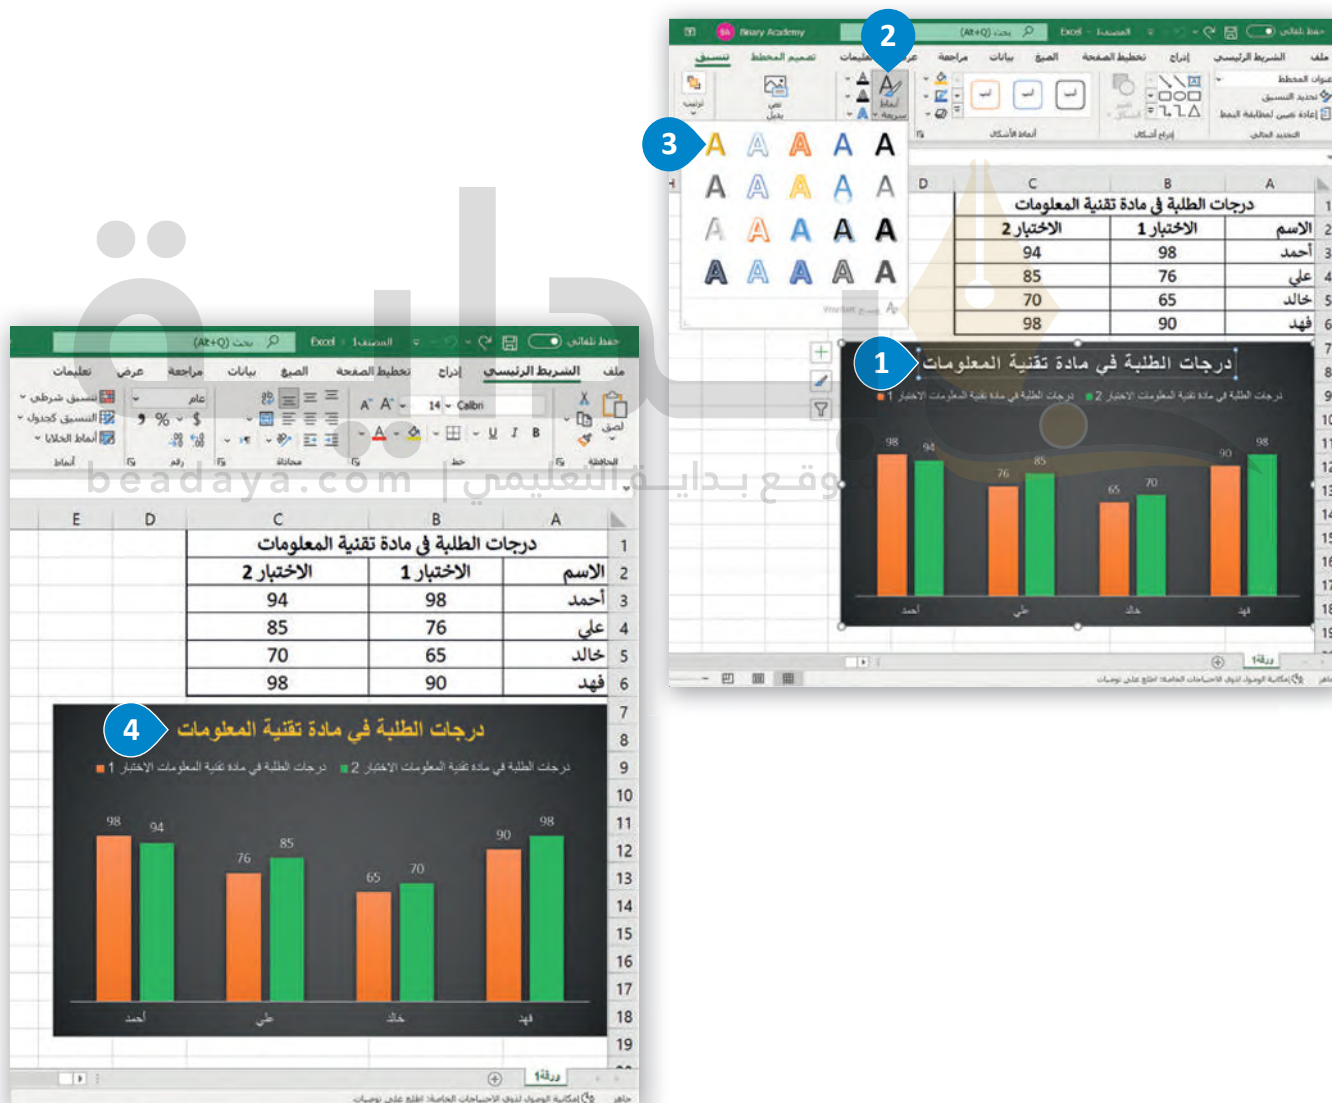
حفظ تلقائي
Excel - المصنف1
بحث (Alt+Q)
Binary Academy
ملف
الشريط الرئيسي
إدراج
تخطيط الصفحة
الصيغ
بيانات
مراجعة
عرض
تعليمات
تصميم المخطط
تنسيق
2
3
1
4

| | A | B | C | D |
|---|---|---|---|---|
| 1 | درجات الطلبة في مادة تقنية المعلومات | | | |
| 2 | الاسم | الاختبار 1 | الاختبار 2 | |
| 3 | أحمد | 98 | 94 | |
| 4 | علي | 76 | 85 | |
| 5 | خالد | 65 | 70 | |
| 6 | فهد | 90 | 98 | |

درجات الطلبة في مادة تقنية المعلومات
درجات الطلبة في مادة تقنية المعلومات الاختبار 1
درجات الطلبة في مادة تقنية المعلومات الاختبار 2
98 94 76 85 65 70 90 98
أحمد علي خالد فهد
ورقة1
beadaya.com | موقع بداية التعليمي

حفظ تلقائي
Excel - المصنف1
بحث (Alt+Q)
ملف
الشريط الرئيسي
إدراج
تخطيط الصفحة
الصيغ
بيانات
مراجعة
عرض
تعليمات
الحافظة
لصق
Calibri
14
B I U
خط
محاذاة
عام
% $ 9
رقم
تنسيق شرطي
التنسيق كجدول
أنماط الخلايا
أنماط

| | A | B | C | D | E |
|---|---|---|---|---|---|
| 1 | درجات الطلبة في مادة تقنية المعلومات | | | | |
| 2 | الاسم | الاختبار 1 | الاختبار 2 | | |
| 3 | أحمد | 98 | 94 | | |
| 4 | علي | 76 | 85 | | |
| 5 | خالد | 65 | 70 | | |
| 6 | فهد | 90 | 98 | | |

درجات الطلبة في مادة تقنية المعلومات
درجات الطلبة في مادة تقنية المعلومات الاختبار 1
درجات الطلبة في مادة تقنية المعلومات الاختبار 2
98 94 76 85 65 70 90 98
أحمد علي خالد فهد
ورقة1
جاهز
إمكانية الوصول: اطلع على توصيات